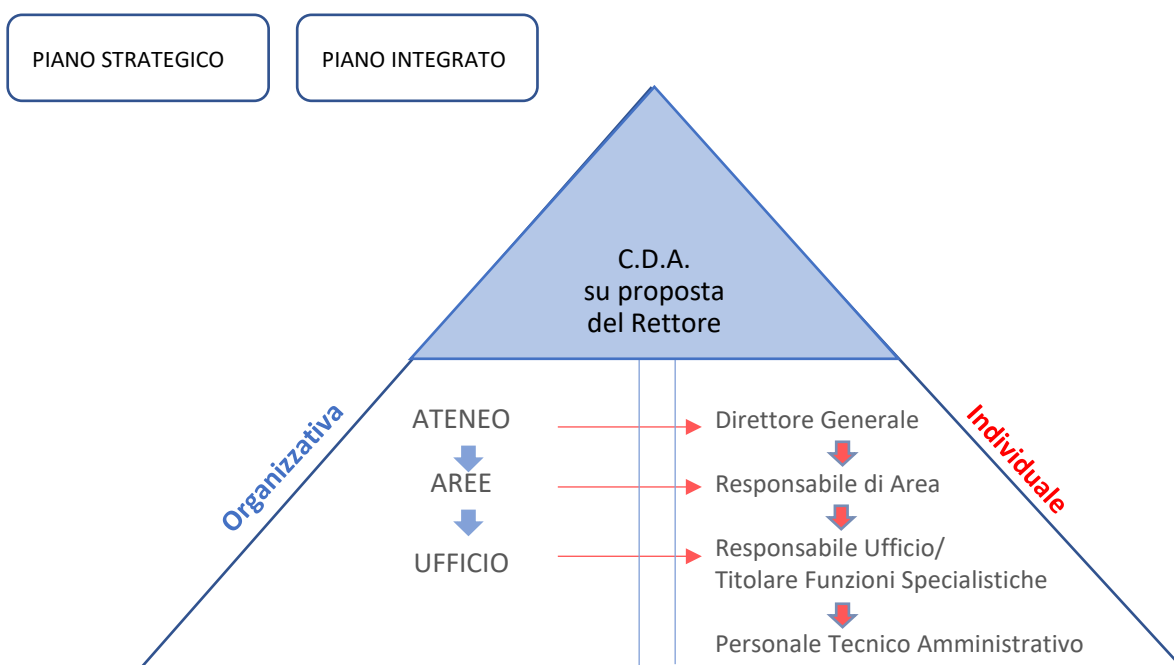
PIANO STRATEGICO

PIANO INTEGRATO

C.D.A.
su proposta
del Rettore

Organizzativa

Individuale

ATENEO

AREE

UFFICIO

Direttore Generale

Responsabile di Area

Responsabile Ufficio/
Titolare Funzioni Specialistiche

Personale Tecnico Amministrativo